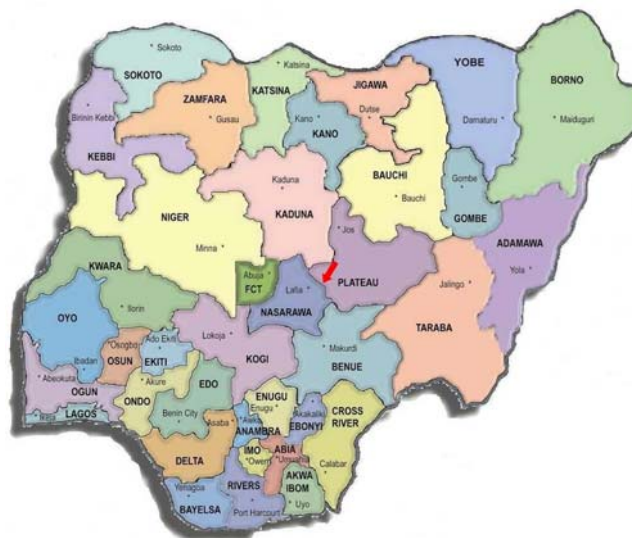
Sokoto
SOKOTO
Katsina
KATSINA
JIGAWA
YOBE
BORNO
ZAMFARA
Birinin Kebbi
Gusau
Kano
Dutse
Damaturu
Maiduguri
KANO
KEBBI
BAUCHI
Gombe
Kaduna
Bauchi
NIGER
KADUNA
GOMBE
Jos
ADAMAWA
Minna
Abuja
FCT
PLATEAU
KWARA
Jalingo
Yola
Lafia
Ilorin
NASARAWA
OYO
Osogbo
Ado Ekiti
Lokoja
TARABA
Ibadan
OSUN
EKITI
Makurdi
KOGI
Abeokuta
Akure
BENUE
OGUN
ONDO
EDO
ENUGU
LAGOS
Ikeja
Enugu
Abakaliki
CROSS RIVER
Benin City
Awka
EBONYI
ANAMBRA
Asaba
DELTA
IMO
ABIA
Owerri
Umuahia
Calabar
AKWA IBOM
Yenagoa
RIVERS
Uyo
BAYELSA
Port Harcourt